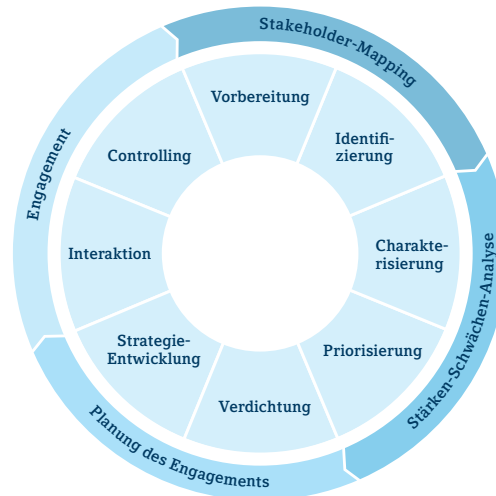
Stakeholder-Mapping

Stärken-Schwächen-Analyse

Planung des Engagements

Engagement

Vorbereitung

Identifizierung

Charakterisierung

Priorisierung

Verdichtung

Strategie-Entwicklung

Interaktion

Controlling